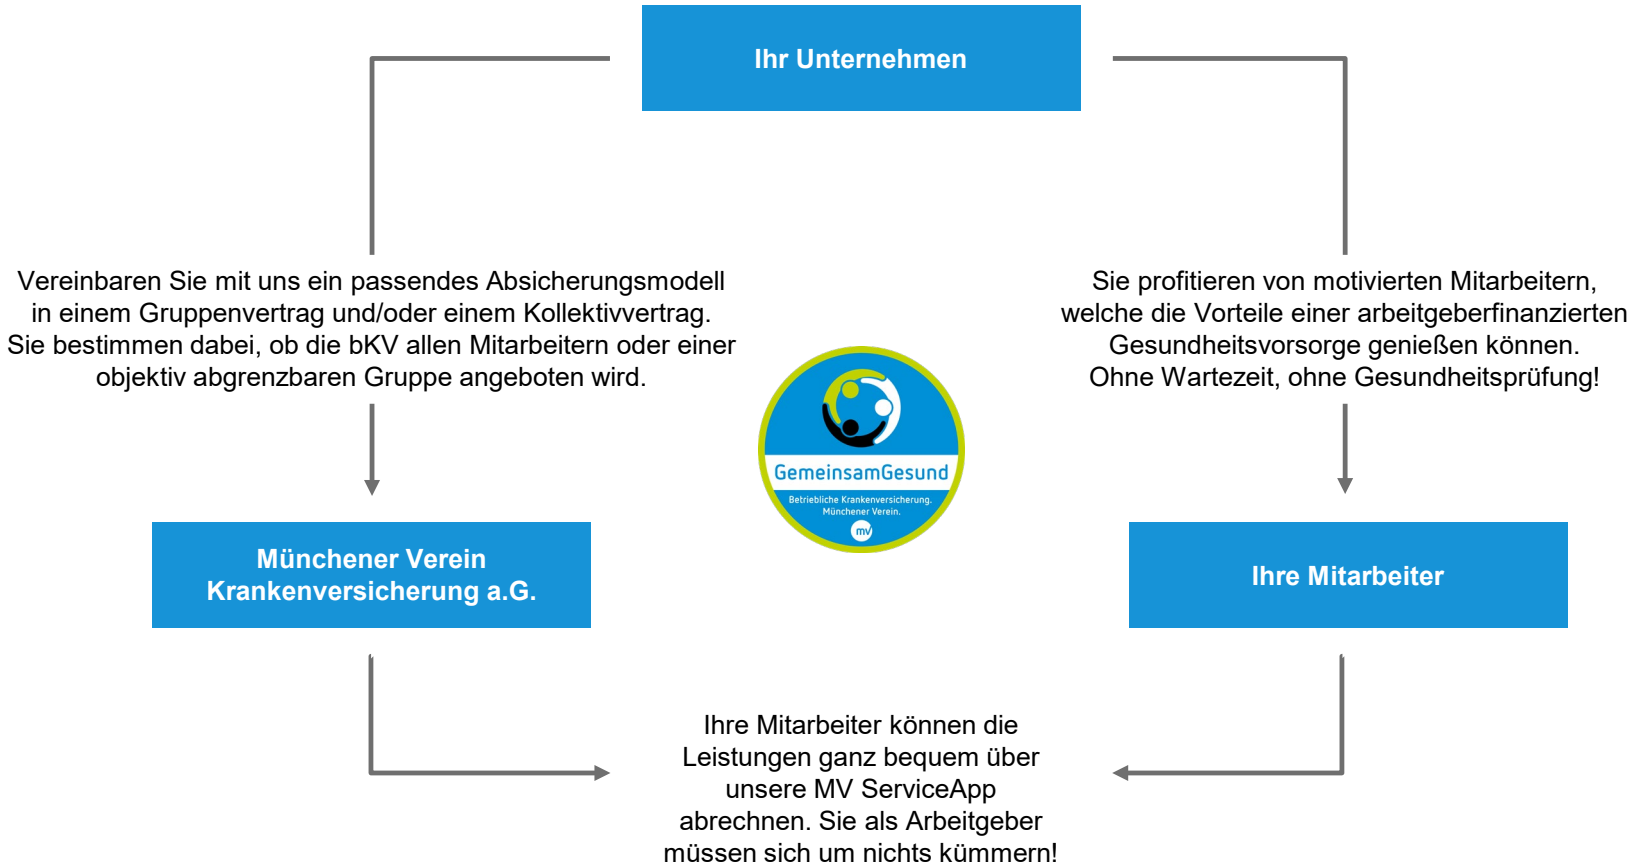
Ihr Unternehmen

Vereinbaren Sie mit uns ein passendes Absicherungsmodell in einem Gruppenvertrag und/oder einem Kollektivvertrag. Sie bestimmen dabei, ob die bKV allen Mitarbeitern oder einer objektiv abgrenzbaren Gruppe angeboten wird.

Sie profitieren von motivierten Mitarbeitern, welche die Vorteile einer arbeitgeberfinanzierten Gesundheitsvorsorge genießen können. Ohne Wartezeit, ohne Gesundheitsprüfung!

GemeinsamGesund
Betriebliche Krankenversicherung. Münchener Verein.
mv

Münchener Verein Krankenversicherung a.G.

Ihre Mitarbeiter

Ihre Mitarbeiter können die Leistungen ganz bequem über unsere MV ServiceApp abrechnen. Sie als Arbeitgeber müssen sich um nichts kümmern!